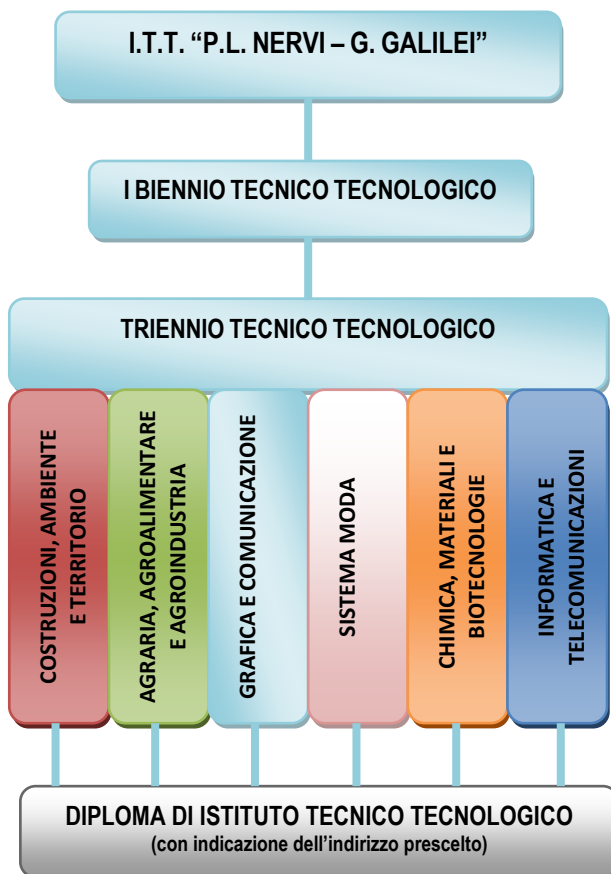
I.T.T. "P.L. NERVI – G. GALILEI"

I BIENNIO TECNICO TECNOLOGICO

TRIENNIO TECNICO TECNOLOGICO

COSTRUZIONI, AMBIENTE E TERRITORIO

AGRARIA, AGROALIMENTARE E AGROINDUSTRIA

GRAFICA E COMUNICAZIONE

SISTEMA MODA

CHIMICA, MATERIALI E BIOTECNOLOGIE

INFORMATICA E TELECOMUNICAZIONI

DIPLOMA DI ISTITUTO TECNICO TECNOLOGICO
(con indicazione dell'indirizzo prescelto)